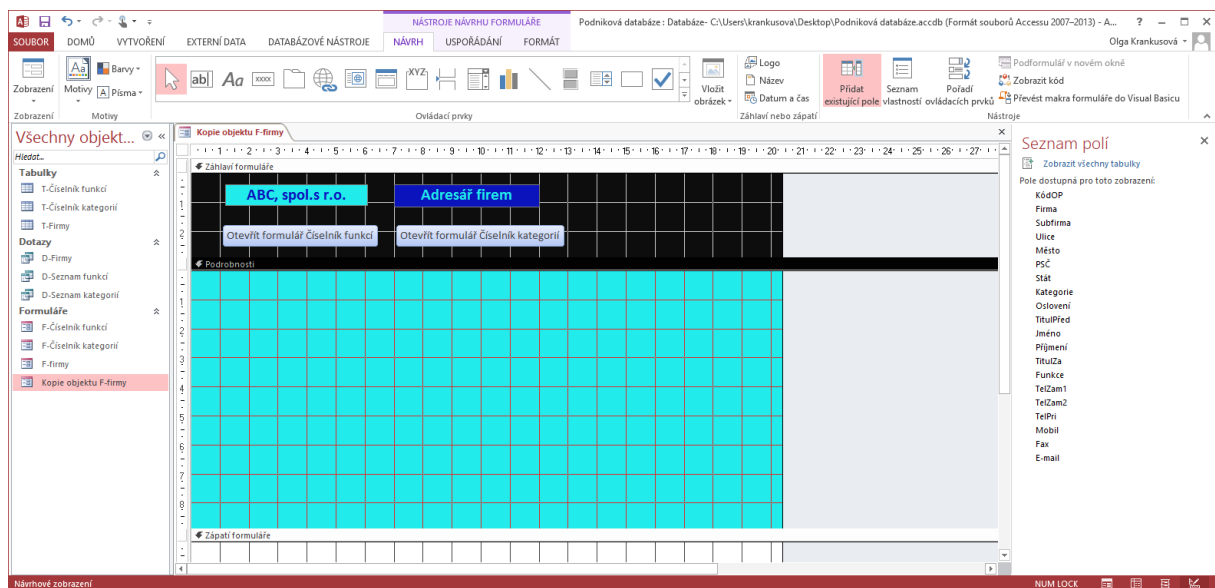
NÁSTROJE NÁVRHU FORMULÁŘE
Podniková databáze : Databáze- C:\Users\krankusova\Desktop\Podniková databáze.accdb (Formát souborů Accessu 2007–2013) - A... ? – □ ×
SOUBOR DOMŮ VYTVOŘENÍ EXTERNÍ DATA DATABÁZOVÉ NÁSTROJE NÁVRH USPOŘÁDÁNÍ FORMÁT
Olga Krankusová

Zobrazení Motivy Barvy Písma
Zobrazení Motivy
Ovládací prvky
Vložit obrázek
Logo Název Datum a čas
Záhlaví nebo zápatí
Přidat existující pole Seznam vlastností Pořadí ovládacích prvků
Podformulář v novém okně
Zobrazit kód
Převést makra formuláře do Visual Basicu
Nástroje

Všechny objekt...
Hledat...
Tabulky
T-Číselník funkcí
T-Číselník kategorií
T-Firmy
Dotazy
D-Firmy
D-Seznam funkcí
D-Seznam kategorií
Formuláře
F-Číselník funkcí
F-Číselník kategorií
F-firmy
Kopie objektu F-firmy

Kopie objektu F-firmy
Záhlaví formuláře
ABC, spol.s r.o.
Adresář firem
Otevřít formulář Číselník funkcí
Otevřít formulář Číselník kategorií
Podrobnosti
Zápatí formuláře

Seznam polí
Zobrazit všechny tabulky
Pole dostupná pro toto zobrazení:
KódOP
Firma
Subfirma
Ulice
Město
PSČ
Stát
Kategorie
Oslovení
TitulPřed
Jméno
Příjmení
TitulZa
Funkce
TelZam1
TelZam2
TelPri
Mobil
Fax
E-mail

Návrhové zobrazení
NUM LOCK